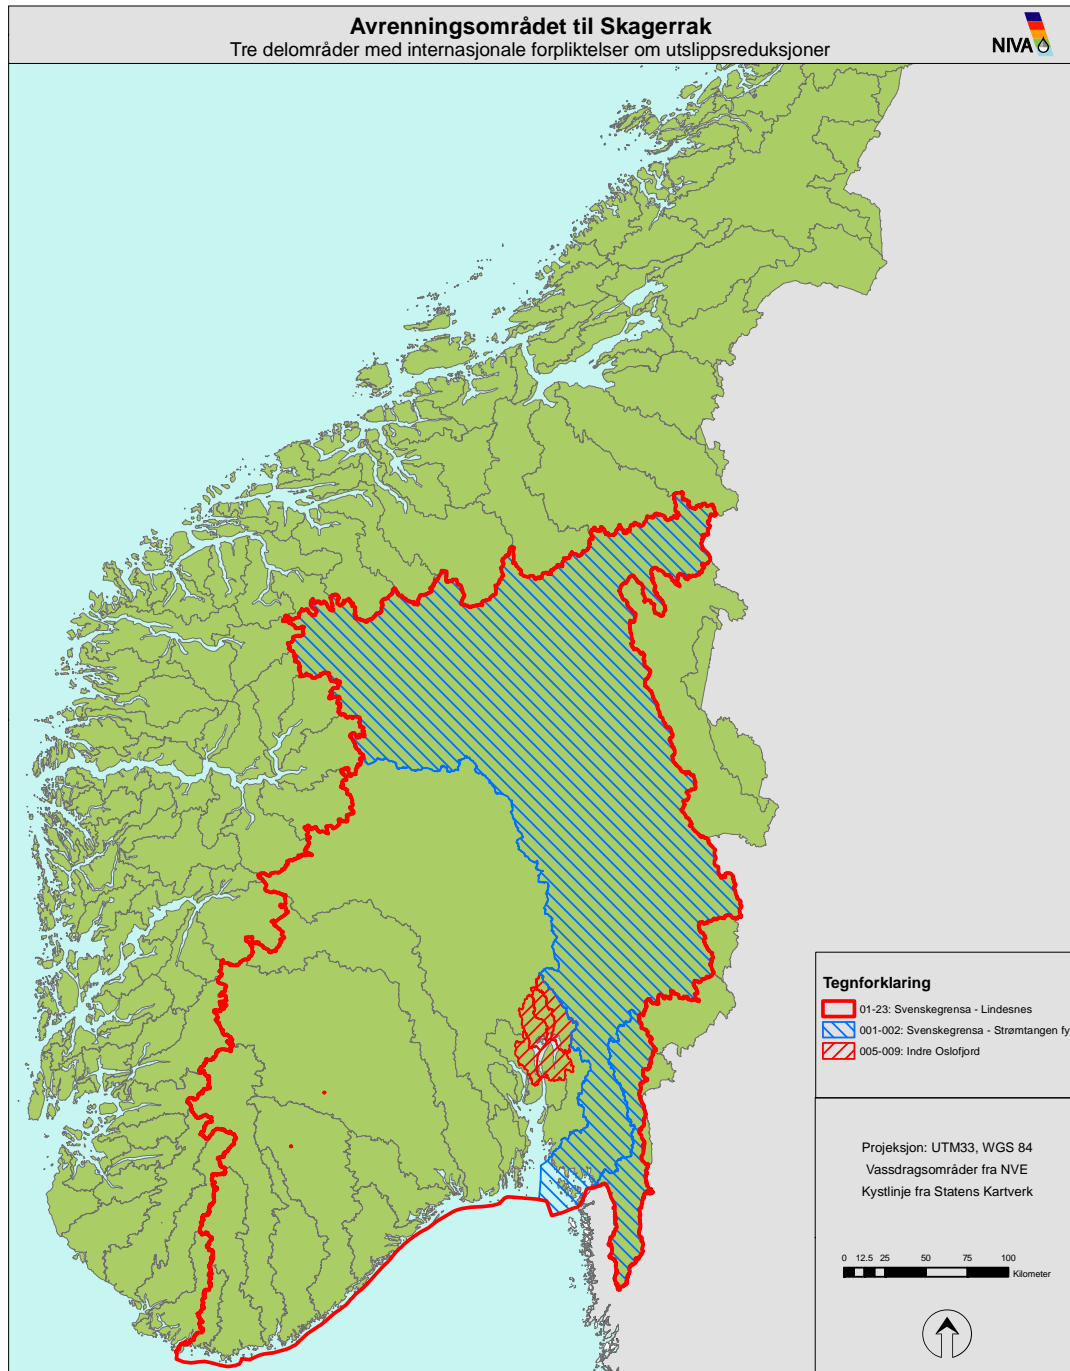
Avrenningsområdet til Skagerrak
Tre delområder med internasjonale forpliktelser om utslippsreduksjoner

NIVA

Tegnforklaring
01-23: Svenskegrensa - Lindesnes
001-002: Svenskegrensa - Strømtangen fy
005-009: Indre Oslofjord

Projeksjon: UTM33, WGS 84
Vassdragsområder fra NVE
Kystlinje fra Statens Kartverk

0 12.5 25 50 75 100
Kilometer